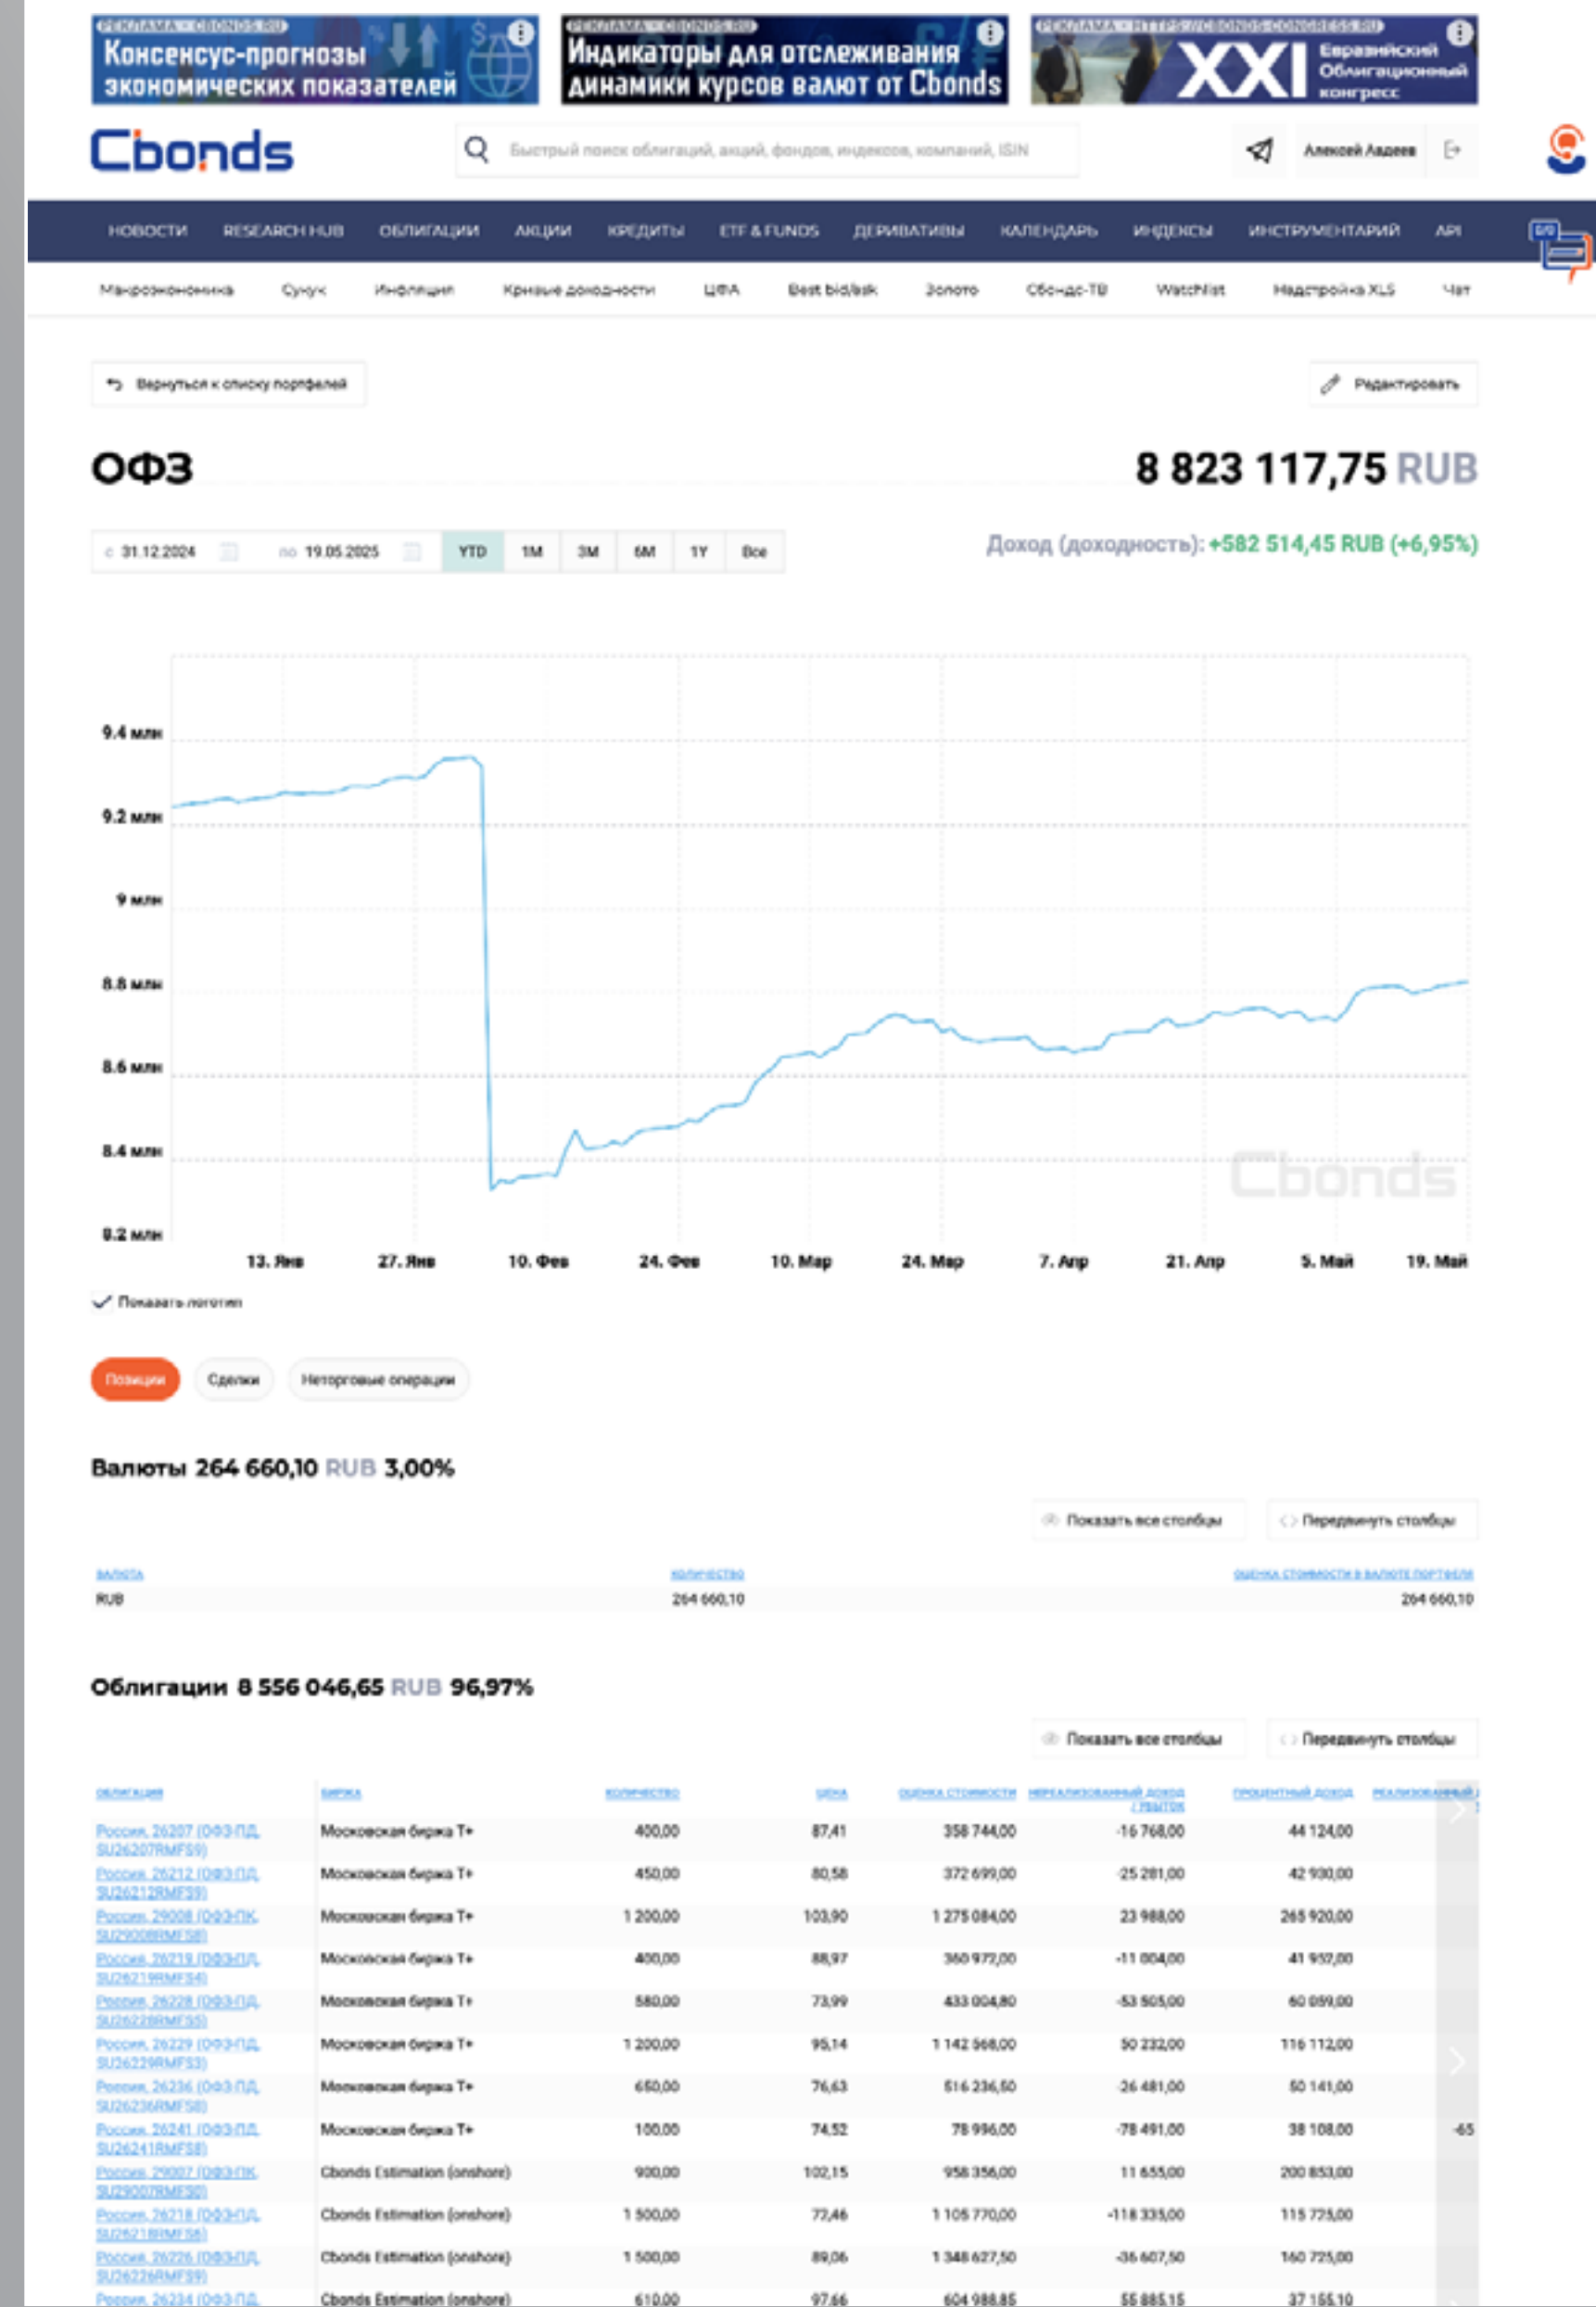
РЕКЛАМА • CBONDS.RU
Консенсус-прогнозы экономических показателей

РЕКЛАМА • CBONDS.RU
Индикаторы для отслеживания динамики курсов валют от Cbonds

РЕКЛАМА • HTTPS://CBONDS-CONGRESS.RU
XXI Евразийский Облигационный конгресс

Cbonds

Быстрый поиск облигаций, акций, фондов, индексов, компаний, ISIN

Алексей Авдеев

НОВОСТИ RESEARCH HUB ОБЛИГАЦИИ АКЦИИ КРЕДИТЫ ETF & FUNDS ДЕРИВАТИВЫ КАЛЕНДАРЬ ИНДЕКСЫ ИНСТРУМЕНТАРИЙ API

Макроэкономика Сукук Инфляция Кривые доходности ЦФА Best bid/ask Золото Сбондс-ТВ Watchlist Надстройка XLS Чат

Вернуться к списку портфелей

Редактировать

ОФЗ

8 823 117,75 RUB

с 31.12.2024 по 19.05.2025 YTD 1M 3M 6M 1Y Все

Доход (доходность): +582 514,45 RUB (+6,95%)

9.4 млн
9.2 млн
9 млн
8.8 млн
8.6 млн
8.4 млн
8.2 млн
13. Янв 27. Янв 10. Фев 24. Фев 10. Мар 24. Мар 7. Апр 21. Апр 5. Май 19. Май

Cbonds

Показать логотип

Позиции Сделки Неторговые операции

Валюты 264 660,10 RUB 3,00%

Показать все столбцы Передвинуть столбцы

| ВАЛЮТА | КОЛИЧЕСТВО | ОЦЕНКА СТОИМОСТИ В ВАЛЮТЕ ПОРТФЕЛЯ |
|---|---|---|
| RUB | 264 660,10 | 264 660,10 |

Облигации 8 556 046,65 RUB 96,97%

Показать все столбцы Передвинуть столбцы

| ОБЛИГАЦИЯ | БИРЖА | КОЛИЧЕСТВО | ЦЕНА | ОЦЕНКА СТОИМОСТИ | НЕРЕАЛИЗОВАННЫЙ ДОХОД / УБЫТОК | ПРОЦЕНТНЫЙ ДОХОД | РЕАЛИЗОВАННЫЙ |
|---|---|---|---|---|---|---|---|
| Россия, 26207 (ОФЗ-ПД, SU26207RMFS9) | Московская биржа Т+ | 400,00 | 87,41 | 358 744,00 | -16 768,00 | 44 124,00 | |
| Россия, 26212 (ОФЗ-ПД, SU26212RMFS9) | Московская биржа Т+ | 450,00 | 80,58 | 372 699,00 | -25 281,00 | 42 930,00 | |
| Россия, 29008 (ОФЗ-ПК, SU29008RMFS8) | Московская биржа Т+ | 1 200,00 | 103,90 | 1 275 084,00 | 23 988,00 | 265 920,00 | |
| Россия, 26219 (ОФЗ-ПД, SU26219RMFS4) | Московская биржа Т+ | 400,00 | 88,97 | 360 972,00 | -11 004,00 | 41 952,00 | |
| Россия, 26228 (ОФЗ-ПД, SU26228RMFS5) | Московская биржа Т+ | 580,00 | 73,99 | 433 004,80 | -53 505,00 | 60 099,00 | |
| Россия, 26229 (ОФЗ-ПД, SU26229RMFS3) | Московская биржа Т+ | 1 200,00 | 95,14 | 1 142 568,00 | 50 232,00 | 116 112,00 | |
| Россия, 26236 (ОФЗ-ПД, SU26236RMFS8) | Московская биржа Т+ | 650,00 | 76,63 | 516 236,50 | -26 481,00 | 50 141,00 | |
| Россия, 26241 (ОФЗ-ПД, SU26241RMFS8) | Московская биржа Т+ | 100,00 | 74,52 | 78 996,00 | -78 491,00 | 38 108,00 | -65 |
| Россия, 29007 (ОФЗ-ПК, SU29007RMFS0) | Cbonds Estimation (onshore) | 900,00 | 102,15 | 958 356,00 | 11 655,00 | 200 853,00 | |
| Россия, 26218 (ОФЗ-ПД, SU26218RMFS6) | Cbonds Estimation (onshore) | 1 500,00 | 72,46 | 1 105 770,00 | -118 335,00 | 115 725,00 | |
| Россия, 26226 (ОФЗ-ПД, SU26226RMFS9) | Cbonds Estimation (onshore) | 1 500,00 | 89,06 | 1 348 627,50 | -36 607,50 | 160 725,00 | |
| Россия, 26234 (ОФЗ-ПД, | Cbonds Estimation (onshore) | 610,00 | 97,66 | 604 988,85 | 55 885,15 | 37 155,10 | |